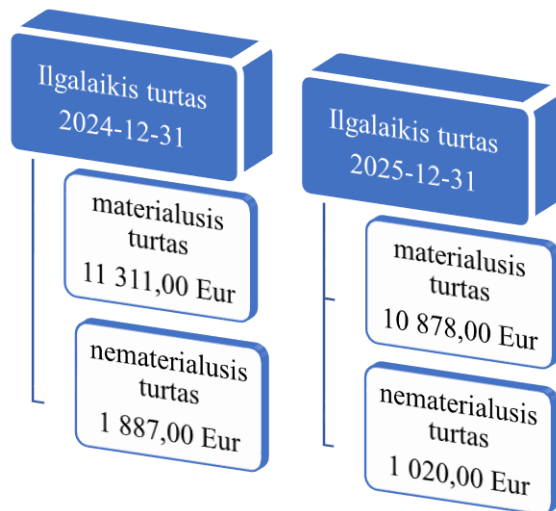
Ilgalaikis turtas
2024-12-31

materialusis turtas
11 311,00 Eur

nematerialusis turtas
1 887,00 Eur

Ilgalaikis turtas
2025-12-31

materialusis turtas
10 878,00 Eur

nematerialusis turtas
1 020,00 Eur